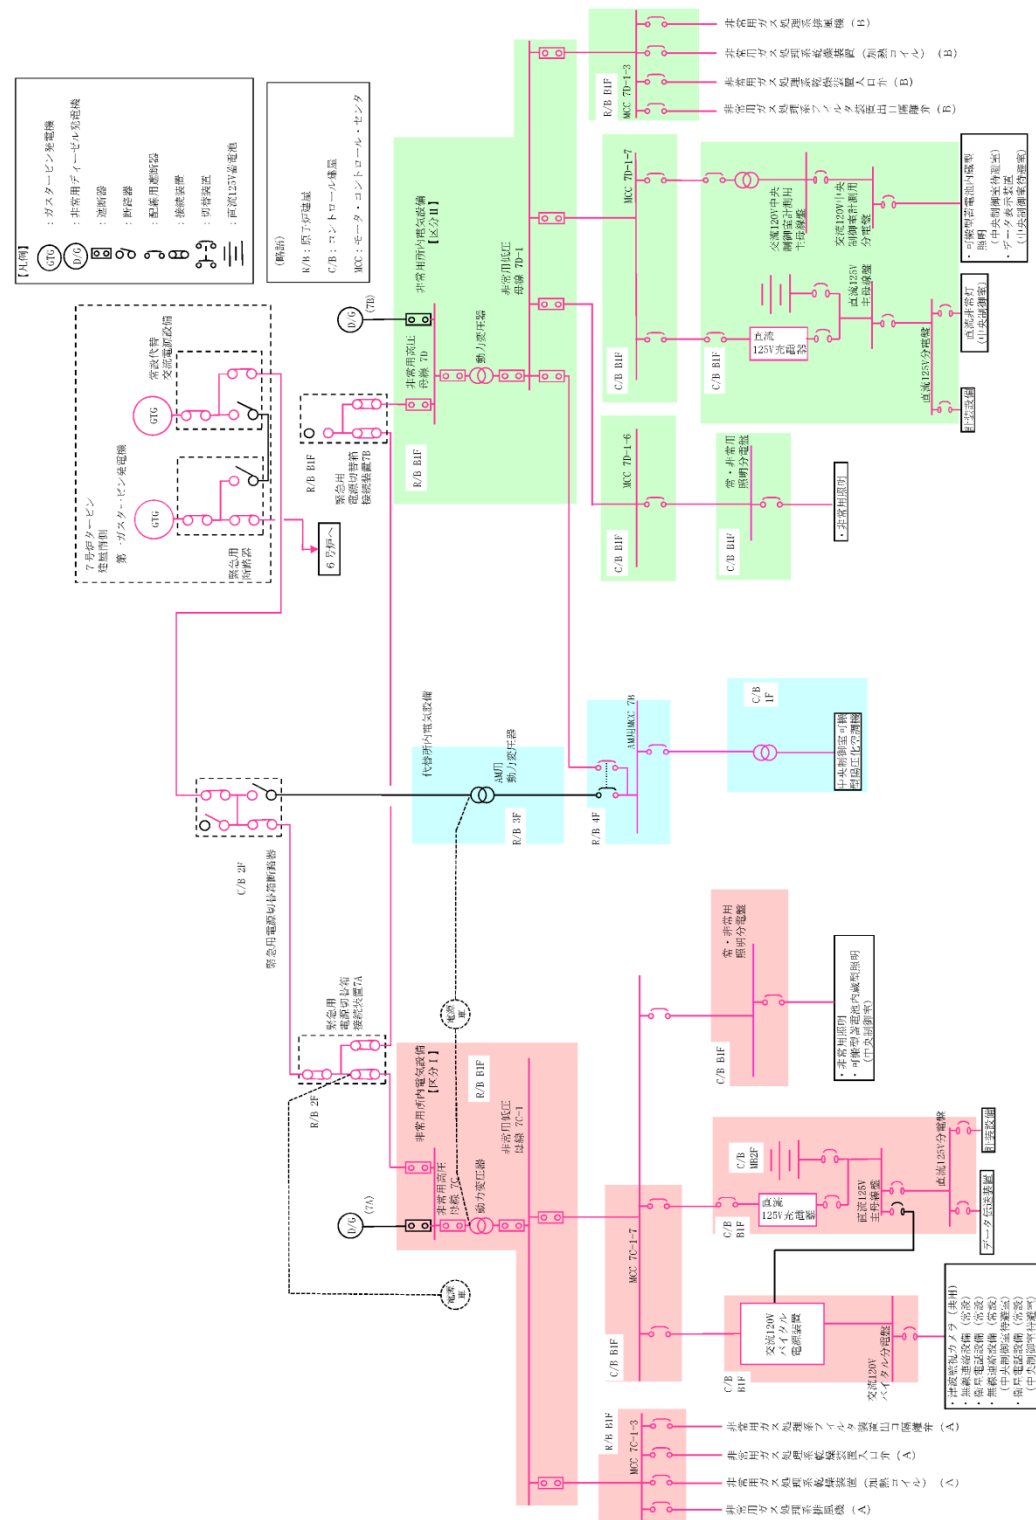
【凡例】
GTG ：ガスタービン発電機
D/G ：非常用ディーゼル発電機
：遮断器
：断路器
：配線用遮断器
：接続装置
：切替装置
：直流125V蓄電池

（略語）
R/B：原子炉建屋
C/B：コントロール建屋
MCC：モータ・コントロール・センタ

7号炉タービン建屋南側
第一ガスタービン発電機
常設代替交流電源設備
GTG
GTG
緊急用断路器
6号炉へ
R/B B1F
緊急用電源切替箱接続装置7B
(7B)
D/G
非常用高圧母線 7D
動力変圧器
非常用所内電気設備【区分Ⅱ】
非常用低圧母線 7D-1
R/B B1F
R/B B1F MCC 7D-1-3
非常用ガス処理系排風機（B）
非常用ガス処理系乾燥装置（加熱コイル）（B）
非常用ガス処理系乾燥装置入口弁（B）
非常用ガス処理系フィルタ装置出口隔離弁（B）
MCC 7D-1-7
C/B B1F
交流120V中央制御室計測用主母線盤
交流120V中央制御室計測用分電盤
C/B B1F
直流125V充電器
直流125V主母線盤
直流125V分電盤
・可搬型蓄電池内蔵型照明
・データ表示装置（中央制御室待避室）
直流非常灯（中央制御室）
計測設備
MCC 7D-1-6
C/B B1F
常・非常用照明分電盤
C/B B1F
・非常用照明
C/B 2F
緊急用電源切替箱断路器
代替所内電気設備
AM用動力変圧器
R/B 3F
AM用MCC 7B
R/B 4F
C/B 1F
中央制御室可搬型陽圧化空調機
常・非常用照明分電盤
C/B B1F
・非常用照明
・可搬型蓄電池内蔵型照明（中央制御室）
電源車
緊急用電源切替箱接続装置7A
R/B 2F
非常用所内電気設備【区分Ⅰ】
R/B B1F
非常用低圧母線 7C-1
非常用高圧母線 7C
動力変圧器
(7A)
D/G
電源車
MCC 7C-1-7
C/B B1F
C/B MB2F
直流125V充電器
直流125V主母線盤
直流125V分電盤
計測設備
データ伝送装置
C/B B1F
交流120Vバイタル電源装置
交流120Vバイタル分電盤
C/B B1F
・監視測定設備（衛星）
・無線通信設備（常設）
・衛星電話設備（常設）
・無線連絡設備（常設）
・衛星電話設備（常設）（中央制御室待避室）
R/B B1F MCC 7C-1-3
非常用ガス処理系フィルタ装置出口隔離弁（A）
非常用ガス処理系乾燥装置入口弁（A）
非常用ガス処理系乾燥装置（加熱コイル）（A）
非常用ガス処理系排風機（A）